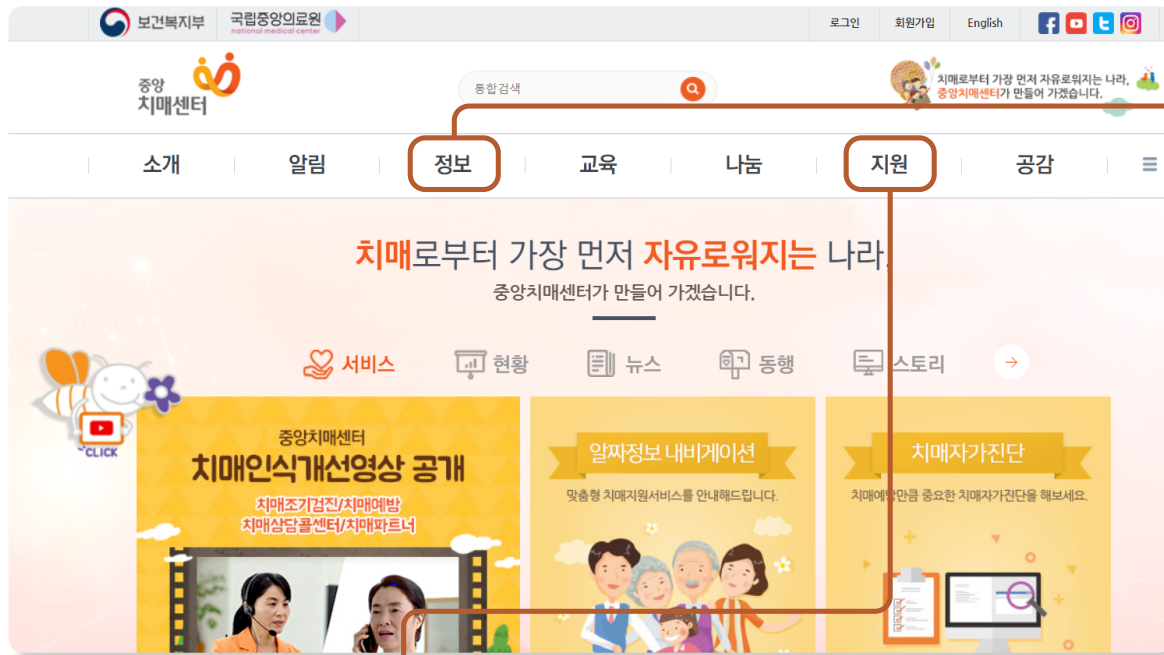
보건복지부 국립중앙의료원 national medical center

로그인 회원가입 English

중앙 치매센터

통합검색

치매로부터 가장 먼저 자유로워지는 나라, 중앙치매센터가 만들어 가겠습니다.

소개 알림 정보 교육 나눔 지원 공감

치매로부터 가장 먼저 자유로워지는 나라, 중앙치매센터가 만들어 가겠습니다.

서비스 현황 뉴스 동행 스토리

CLICK

중앙치매센터 치매인식개선영상 공개

치매조기검진/치매예방 치매상담콜센터/치매파트너

알짜정보 내비게이션

맞춤형 치매지원서비스를 안내해드립니다.

치매자가진단

치매예방만큼 중요한 치매자가진단을 해보세요.